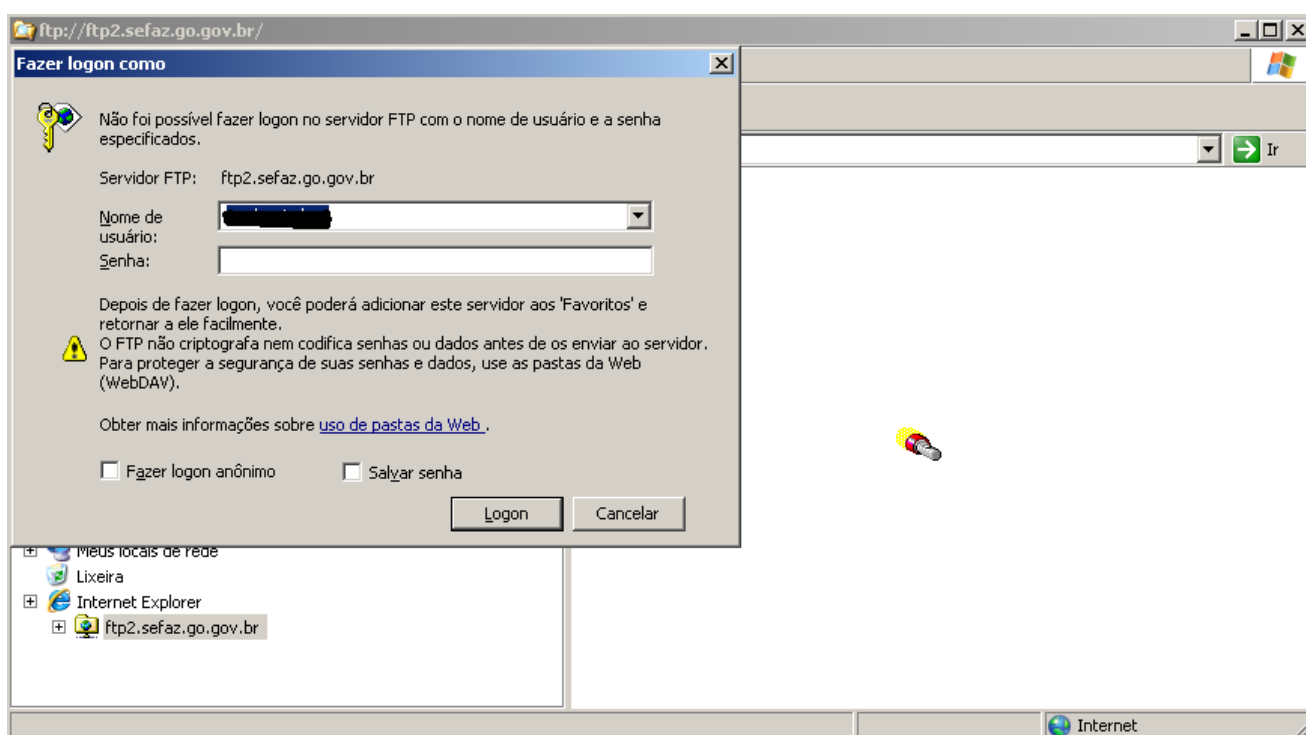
ftp://ftp2.sefaz.go.gov.br/

Fazer logon como

Não foi possível fazer logon no servidor FTP com o nome de usuário e a senha especificados.

Servidor FTP: ftp2.sefaz.go.gov.br

Nome de usuário: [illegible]

Senha:

Depois de fazer logon, você poderá adicionar este servidor aos 'Favoritos' e retornar a ele facilmente.

O FTP não criptografa nem codifica senhas ou dados antes de os enviar ao servidor. Para proteger a segurança de suas senhas e dados, use as pastas da Web (WebDAV).

Obter mais informações sobre uso de pastas da Web .

Fazer logon anônimo

Salvar senha

Logon

Cancelar

Ir

Meus locais de rede

Lixeira

Internet Explorer

ftp2.sefaz.go.gov.br

Internet